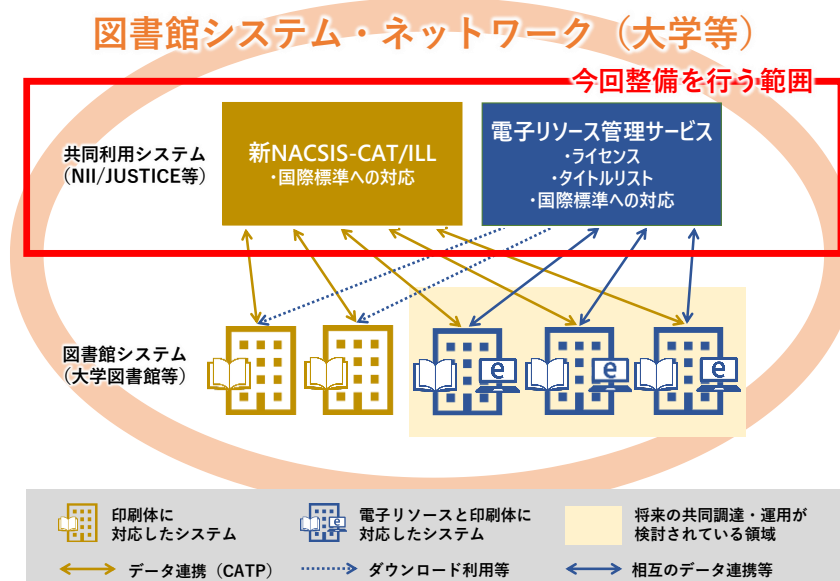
図書館システム・ネットワーク（大学等）

今回整備を行う範囲

共同利用システム
（NII/JUSTICE等）

新NACSIS-CAT/ILL
・国際標準への対応

電子リソース管理サービス
・ライセンス
・タイトルリスト
・国際標準への対応

図書館システム
（大学図書館等）

印刷体に
対応したシステム

電子リソースと印刷体に
対応したシステム

将来の共同調達・運用が
検討されている領域

データ連携（CATP）

ダウンロード利用等

相互のデータ連携等